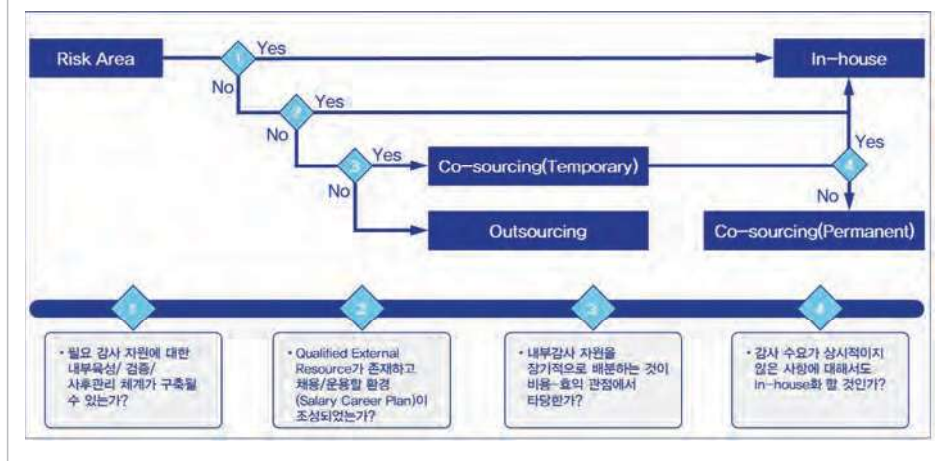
Risk Area

1

Yes

In-house

No

2

Yes

No

3

Yes

Co-sourcing(Temporary)

4

Yes

No

No

Outsourcing

Co-sourcing(Permanent)

1

2

3

4

• 필요 감사 자원에 대한 내부육성/ 검증/ 사후관리 체계가 구축될 수 있는가?

• Qualified External Resource가 존재하고 채용/운용할 환경 (Salary Career Plan)이 조성되었는가?

• 내부감사 자원을 장기적으로 배분하는 것이 비용-효익 관점에서 타당한가?

• 감사 수요가 상시적이지 않은 사항에 대해서도 In-house화 할 것인가?